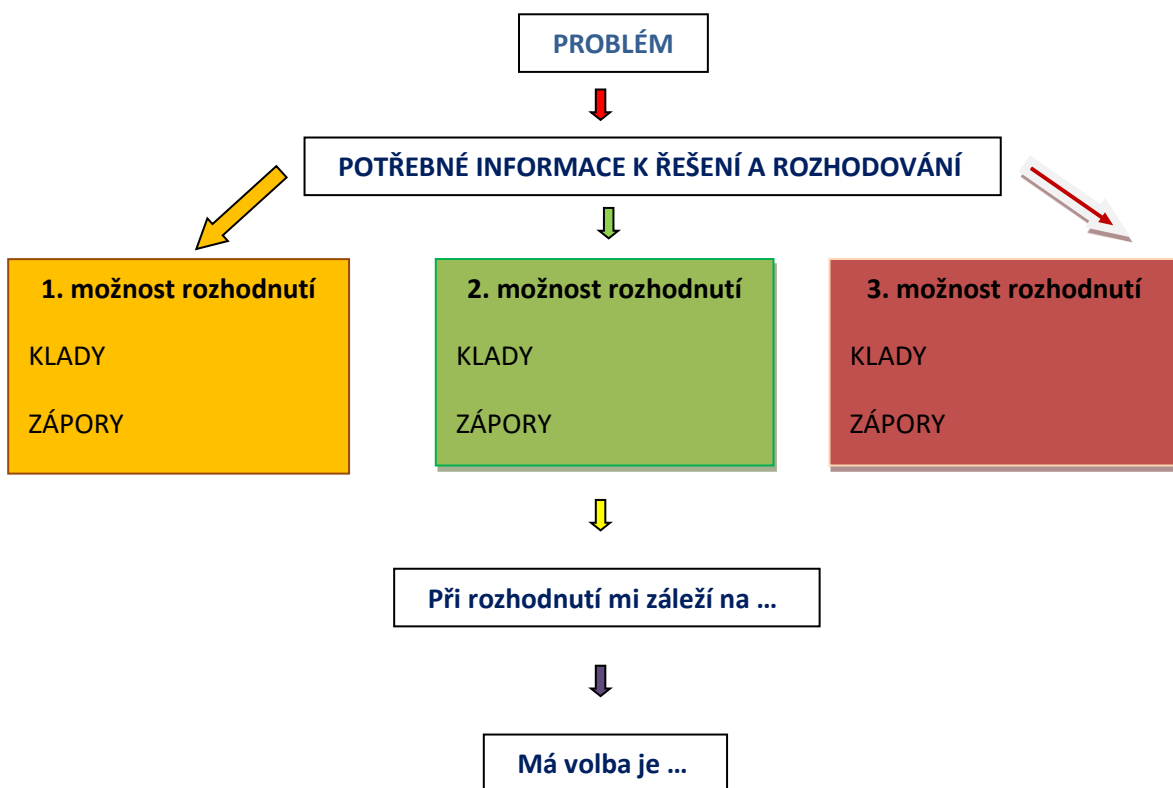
PROBLÉM

POTŘEBNÉ INFORMACE K ŘEŠENÍ A ROZHODOVÁNÍ

1. možnost rozhodnutí

KLADY

ZÁPORY

2. možnost rozhodnutí

KLADY

ZÁPORY

3. možnost rozhodnutí

KLADY

ZÁPORY

Při rozhodnutí mi záleží na …

Má volba je …